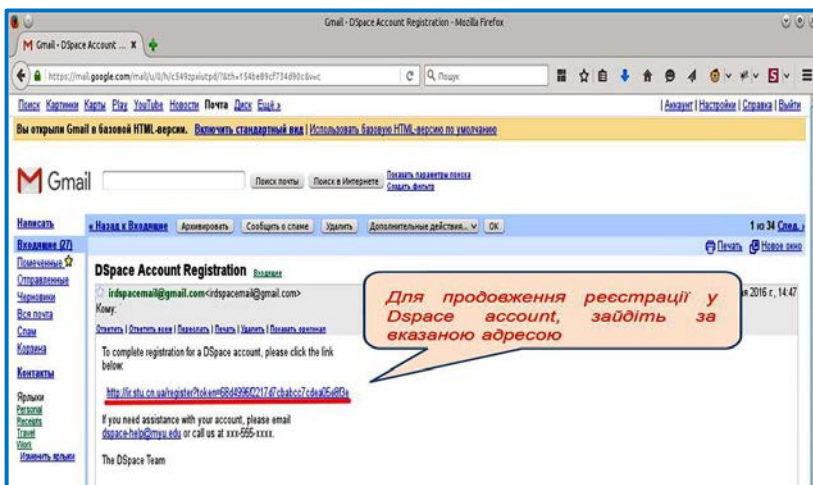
Gmail - DSpace Account Registration - Mozilla Firefox

M Gmail - DSpace Account ... ✕

https://mail.google.com/mail/u/0/h/c549pelutpd/?&th=154be89cf734d90c&v=c

Пошук

Поиск Картинки Карты Play YouTube Новости Почта Диск Ещё »

| Аккаунт | Настройки | Справка | Выйти

Вы открыли Gmail в базовой HTML-версии. Включить стандартный вид | Использовать базовую HTML-версию по умолчанию

Gmail

Поиск почты Поиск в Интернете Показать параметры поиска Создать фильтр

Написать

Входящие (27)

Помеченные

Отправленные

Черновики

Вся почта

Спам

Корзина

Контакты

Ярлыки

Personal

Receipts

Travel

Work

Изменить ярлыки

« Назад к Входящие Архивировать Сообщить о спаме Удалить Дополнительные действия... OK

1 из 34 След. ›

Печать Новое окно

DSpace Account Registration Входящие

irdspacemail@gmail.com <irdspacemail@gmail.com>

Кому:

Ответить | Ответить всем | Переслать | Печать | Удалить | Показать оригинал

ая 2016 г., 14:47

Для продовження реєстрації у Dspace account, зайдіть за вказаною адресою

To complete registration for a DSpace account, please click the link below:

http://ir.stu.cn.ua/register?token=68d49960217d7cbabcc7cdea05a8f3a

If you need assistance with your account, please email dspace-help@myu.edu or call us at xxx-555-xxxx.

The DSpace Team